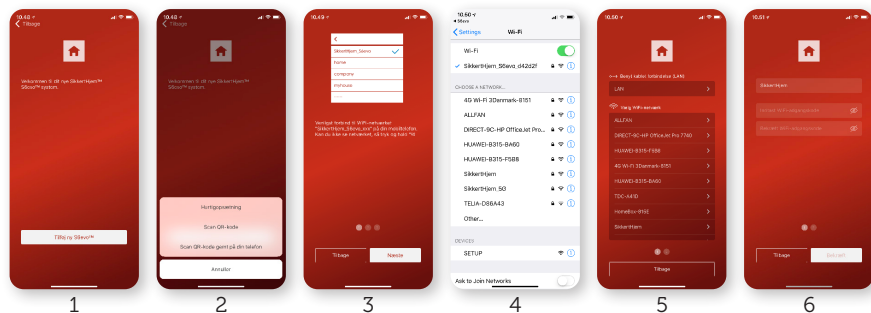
10.48
Tilbage
Velkommen til dit nye SikkerHjem™ Silevo™ system.
Tilføj ny Silevo™

1

10.48
Tilbage
Velkommen til dit nye SikkerHjem™ Silevo™ system.
Hurtigopsætning
Scan QR-kode
Scan QR-kode gemt på din telefon
Annuller

2

10.49
SikkerHjem_Silevo
home
compote
mihouse
Venligst forbind til WiFi-netværket "SikkerHjem_Silevo_xxx" på din mobiltelefon. Når du åbner netværket, så tryk og hold "N
Tilbage
Næste

3

10.50
Søvn
Settings
Wi-Fi
Wi-Fi
SikkerHjem_Silevo_d42d2f
CHOOSE A NETWORK...
4G Wi-Fi 3Denmark-8151
ALLFAN
DIRECT-9C-HP OfficeJet Pro...
HUAWEI-B315-BA60
HUAWEI-B315-F5B8
SikkerHjem
SikkerHjem 5G
TELIA-D86A43
Other...
DEVICES
SETUP
Ask to Join Networks

4

10.50
Benyt kablet forbindelse (LAN)
LAN
Vælg WiFi-netværk
ALLFAN
DIRECT-9C-HP OfficeJet Pro 7740
HUAWEI-B315-F5B8
4G Wi-Fi 3Denmark-8151
HUAWEI-B315-BA60
TDC-A410
HomeBox-8192
SikkerHjem
Tilbage

5

10.51
SikkerHjem
Indtast WiFi-adgangskode
Bekræft WiFi-adgangskode
Tilbage
Gå videre

6